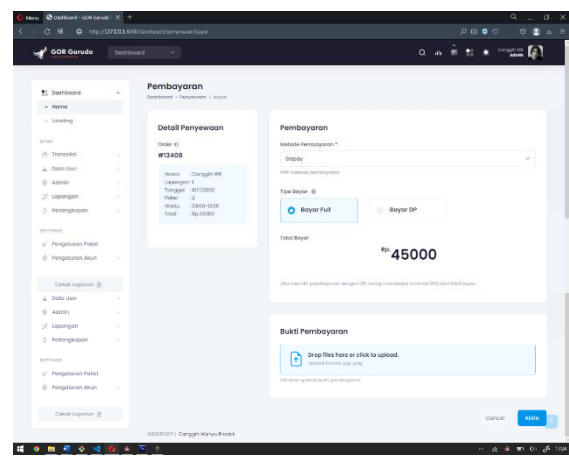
Menu Dashboard - GOR Garuda ×
http://127.0.0.1:8000/dashboard/penyewaan/bayar

GOR Garuda
Dashboard
Canggih WR Admin

Dashboard
Home
Landing
MENU
Transaksi
Data User
Admin
Lapangan
Perlengkapan
SETTINGS
Pengaturan Paket
Pengaturan Akun
Cetak Laporan
Data User
Admin
Lapangan
Perlengkapan
SETTINGS
Pengaturan Paket
Pengaturan Akun
Cetak Laporan

Pembayaran
Dashboard > Penyewaan > Bayar

Detail Penyewaan
Order ID
#13408
Nama : Canggih WR
Lapangan : 1
Tanggal : 10/7/2022
Paket : 2
Waktu : 09:00-12:00
Total : Rp.45000

Pembayaran
Metode Pembayaran *
Gopay
Pilih metode pembayaran
Tipe Bayar
Bayar Full
Bayar DP
Total Bayar
Rp. 45000
Jika memilih pembayaran dengan DP, harap membayar minimal 50% dari total biaya.

Bukti Pembayaran
Drop files here or click to upload.
Upload format jpg, png
Silahkan upload bukti pembayaran.

Cancel
Kirim

©2022 | Canggih Wahyu Rinaldi